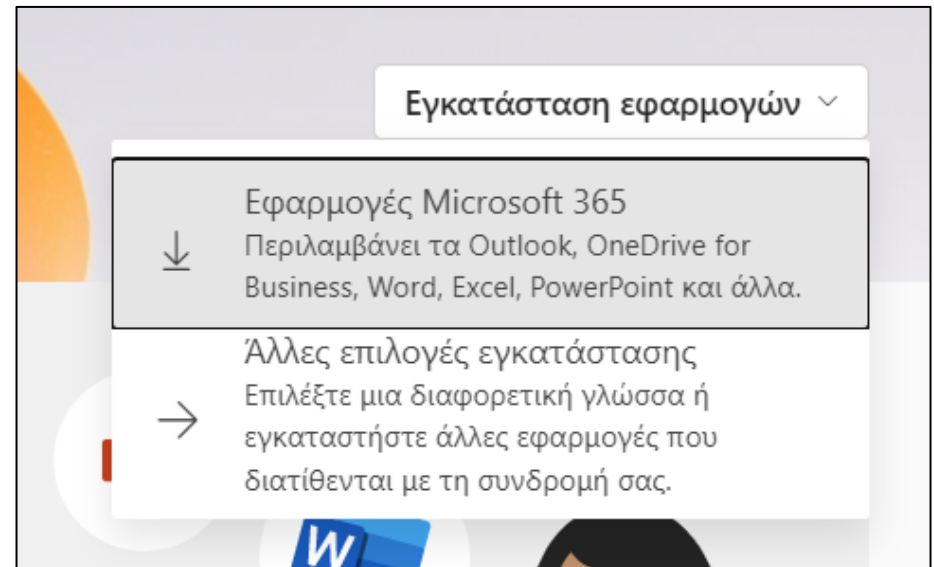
Εγκατάσταση εφαρμογών

Εφαρμογές Microsoft 365
Περιλαμβάνει τα Outlook, OneDrive for Business, Word, Excel, PowerPoint και άλλα.

Άλλες επιλογές εγκατάστασης
Επιλέξτε μια διαφορετική γλώσσα ή εγκαταστήστε άλλες εφαρμογές που διατίθενται με τη συνδρομή σας.